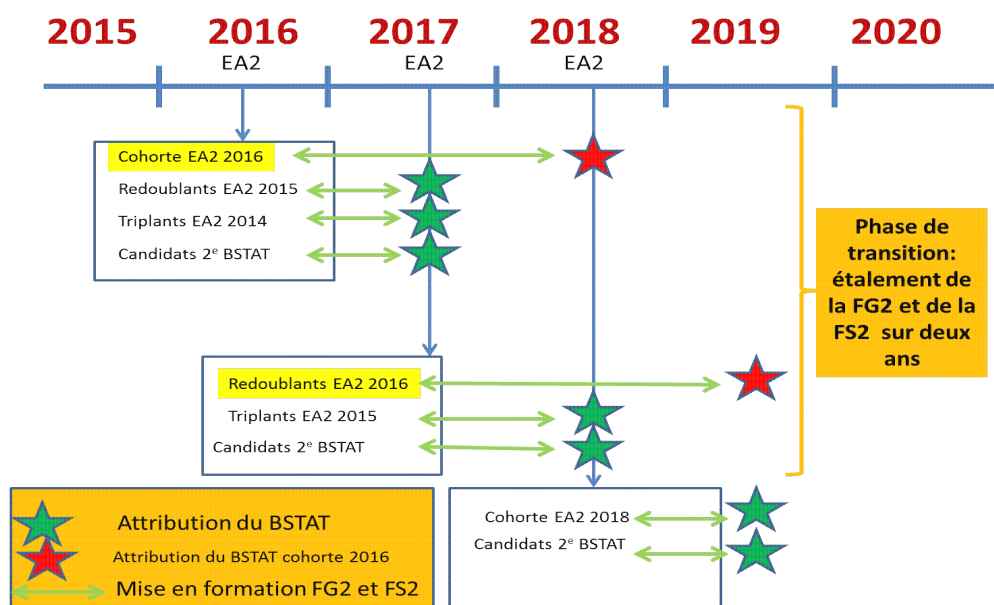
2015 2016 2017 2018 2019 2020

EA2 EA2 EA2

Cohorte EA2 2016
Redoublants EA2 2015
Triplants EA2 2014
Candidats 2$^{e}$ BSTAT

Phase de transition: étalement de la FG2 et de la FS2 sur deux ans

Redoublants EA2 2016
Triplants EA2 2015
Candidats 2$^{e}$ BSTAT

Attribution du BSTAT
Attribution du BSTAT cohorte 2016
Mise en formation FG2 et FS2

Cohorte EA2 2018
Candidats 2$^{e}$ BSTAT